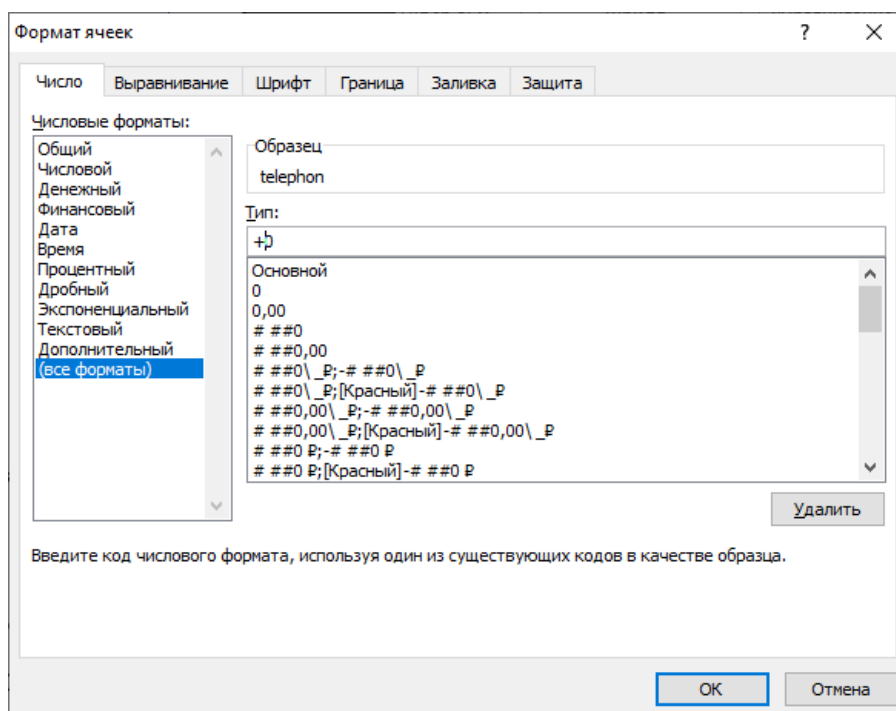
Формат ячеек

?

Число | Выравнивание | Шрифт | Граница | Заливка | Защита

Числовые форматы:
Общий
Числовой
Денежный
Финансовый
Дата
Время
Процентный
Дробный
Экспоненциальный
Текстовый
Дополнительный
(все форматы)

Образец
telephon

Тип:
+

Основной
0
0,00
# ##0
# ##0,00
# ##0\ _₽;-# ##0\ _₽
# ##0\ _₽;[Красный]-# ##0\ _₽
# ##0,00\ _₽;-# ##0,00\ _₽
# ##0,00\ _₽;[Красный]-# ##0,00\ _₽
# ##0 ₽;-# ##0 ₽
# ##0 ₽;[Красный]-# ##0 ₽

Удалить

Введите код числового формата, используя один из существующих кодов в качестве образца.

ОК
Отмена